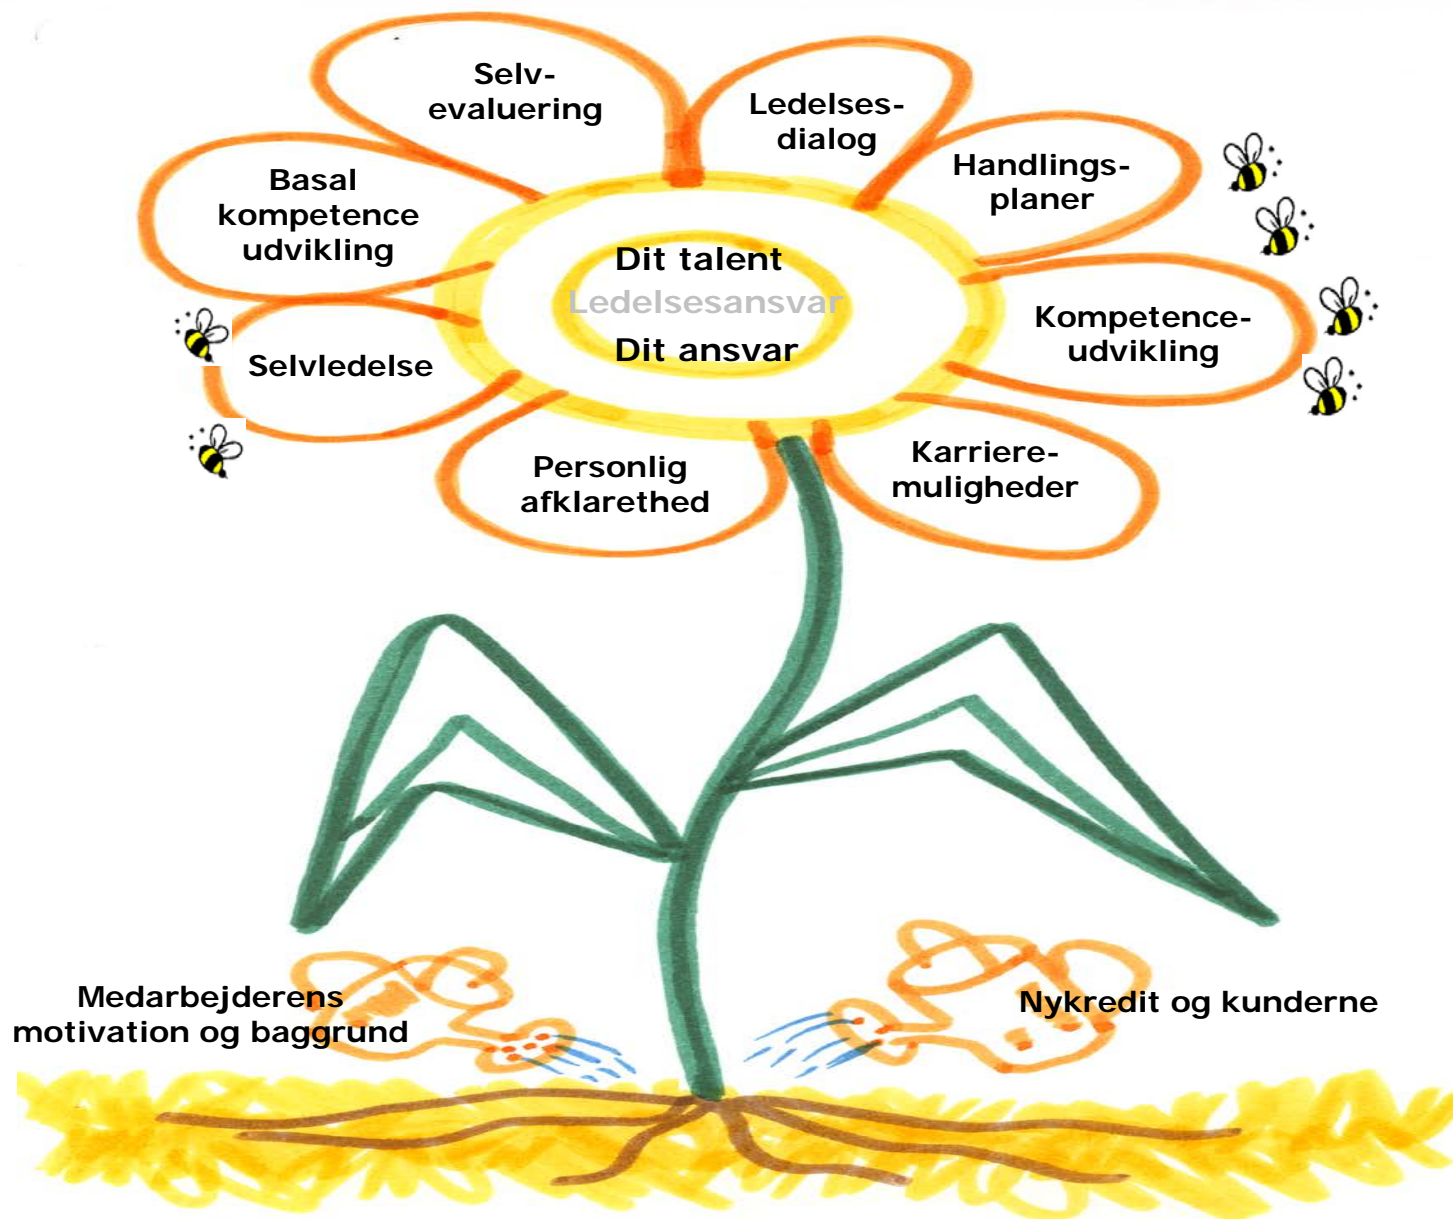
Selv-evaluering

Ledelses-dialog

Handlings-planer

Basal kompetence udvikling

Dit talent
Ledelsesansvar
Dit ansvar

Kompetence-udvikling

Selvledelse

Personlig afklarethed

Karriere-muligheder

Medarbejderens motivation og baggrund

Nykredit og kunderne